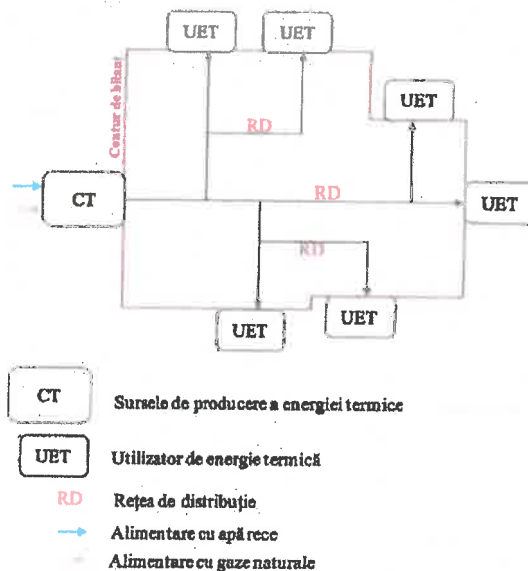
UET
UET
Contur de bilanț
UET
RD
CT
RD
UET
RD
UET
UET

CT Sursele de producere a energiei termice
UET Utilizator de energie termică
RD Rețea de distribuție
Alimentare cu apă rece
Alimentare cu gaze naturale